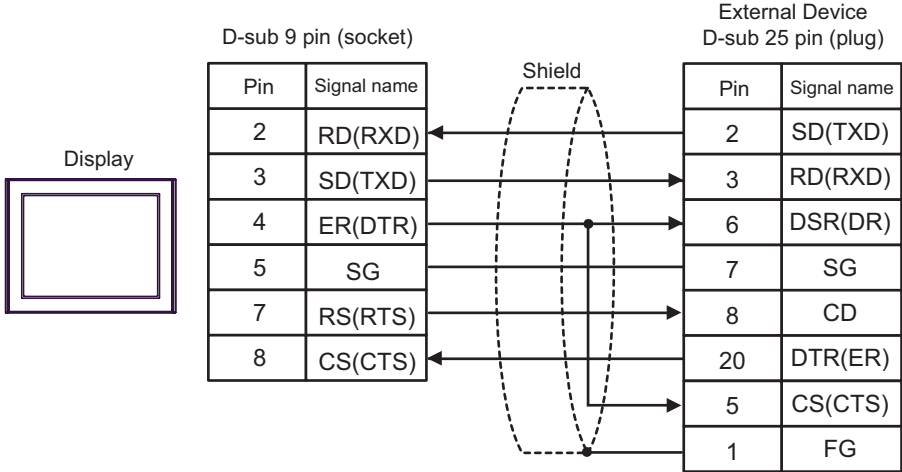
Display

D-sub 9 pin (socket)

| Pin | Signal name |
|---|---|
| 2 | RD(RXD) |
| 3 | SD(TXD) |
| 4 | ER(DTR) |
| 5 | SG |
| 7 | RS(RTS) |
| 8 | CS(CTS) |

Shield

External Device
D-sub 25 pin (plug)

| Pin | Signal name |
|---|---|
| 2 | SD(TXD) |
| 3 | RD(RXD) |
| 6 | DSR(DR) |
| 7 | SG |
| 8 | CD |
| 20 | DTR(ER) |
| 5 | CS(CTS) |
| 1 | FG |